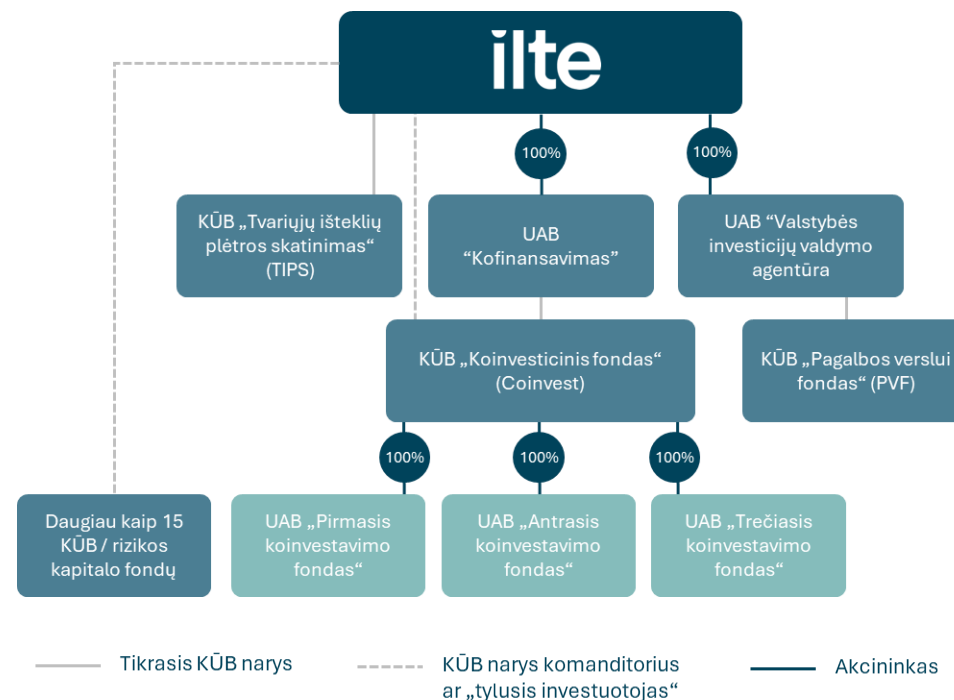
ilte

100%

100%

KŪB „Tvariųjų išteklių plėtros skatinimas“ (TIPS)

UAB „Kofinansavimas“

UAB “Valstybės investicijų valdymo agentūra

KŪB „Koinvesticinis fondas“ (Coinvest)

KŪB „Pagalbos verslui fondas“ (PVF)

100%

100%

100%

Daugiau kaip 15 KŪB / rizikos kapitalo fondų

UAB „Pirmasis koinvestavimo fondas“

UAB „Antrasis koinvestavimo fondas“

UAB „Trečiasis koinvestavimo fondas“

Tikrasis KŪB narys

KŪB narys komanditorius ar „tylusis investuotojas“

Akcininkas